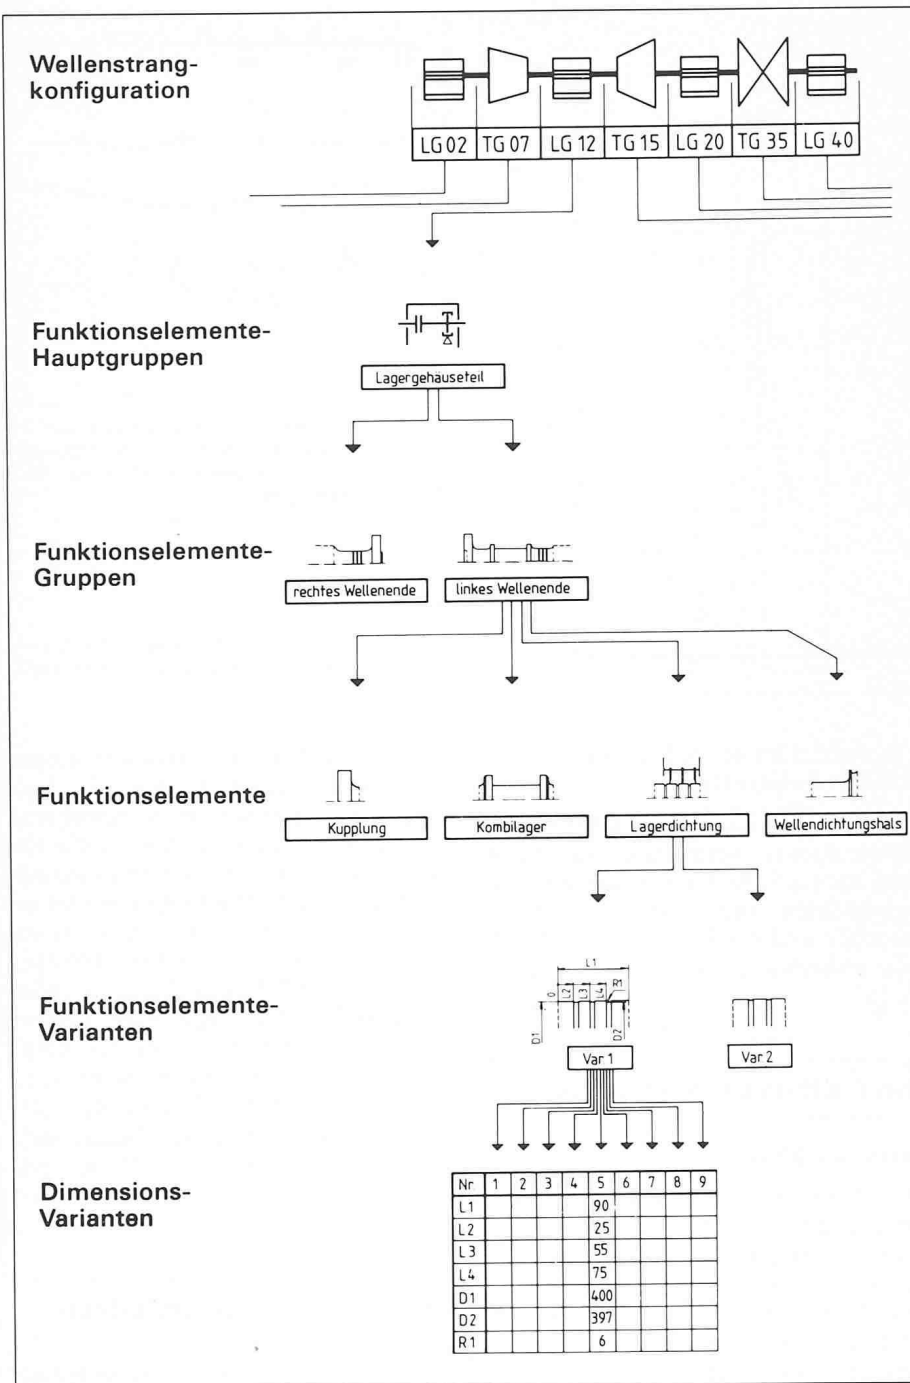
Wellenstrangkonfiguration

| LG 02 | TG 07 | LG 12 | TG 15 | LG 20 | TG 35 | LG 40 |
|---|---|---|---|---|---|---|

Funktionselemente-Hauptgruppen

Lagergehäuseteil

Funktionselemente-Gruppen

rechtes Wellenende

linkes Wellenende

Funktionselemente

Kupplung

Kombilager

Lagerdichtung

Wellendichtungshals

Funktionselemente-Varianten

L1

L2

L3

L4

R1

0

D1

D2

Var 1

Var 2

Dimensions-Varianten

| Nr | 1 | 2 | 3 | 4 | 5 | 6 | 7 | 8 | 9 |
|---|---|---|---|---|---|---|---|---|---|
| L1 | | | | | 90 | | | | |
| L2 | | | | | 25 | | | | |
| L3 | | | | | 55 | | | | |
| L4 | | | | | 75 | | | | |
| D1 | | | | | 400 | | | | |
| D2 | | | | | 397 | | | | |
| R1 | | | | | 6 | | | | |